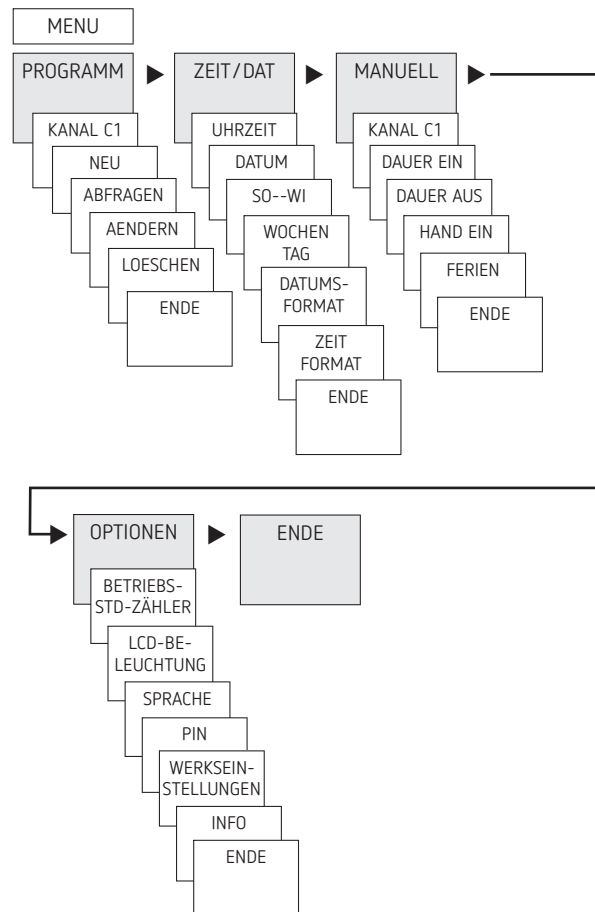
MENU

PROGRAMM

KANAL C1

NEU

ABFRAGEN

AENDERN

LOESCHEN

ENDE

ZEIT/DAT

UHRZEIT

DATUM

SO--WI

WOCHEN TAG

DATUMS-FORMAT

ZEIT FORMAT

ENDE

MANUELL

KANAL C1

DAUER EIN

DAUER AUS

HAND EIN

FERIEN

ENDE

OPTIONEN

BETRIEBS-STD-ZÄHLER

LCD-BE-LEUCHTUNG

SPRACHE

PIN

WERKSEIN-STELLUNGEN

INFO

ENDE

ENDE